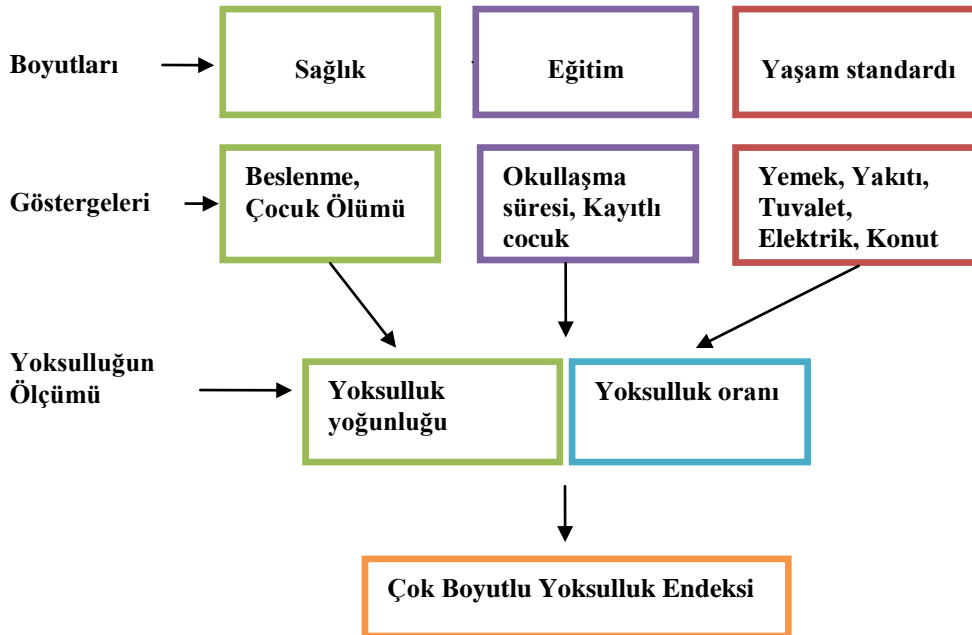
Boyutları

Sağlık

Eğitim

Yaşam standardı

Göstergeleri

Beslenme, Çocuk Ölümü

Okullaşma süresi, Kayıtlı cocuk

Yemek, Yakıtı, Tuvalet, Elektrik, Konut

Yoksulluğun Ölçümü

Yoksulluk yoğunluğu

Yoksulluk oranı

Çok Boyutlu Yoksulluk Endeksi